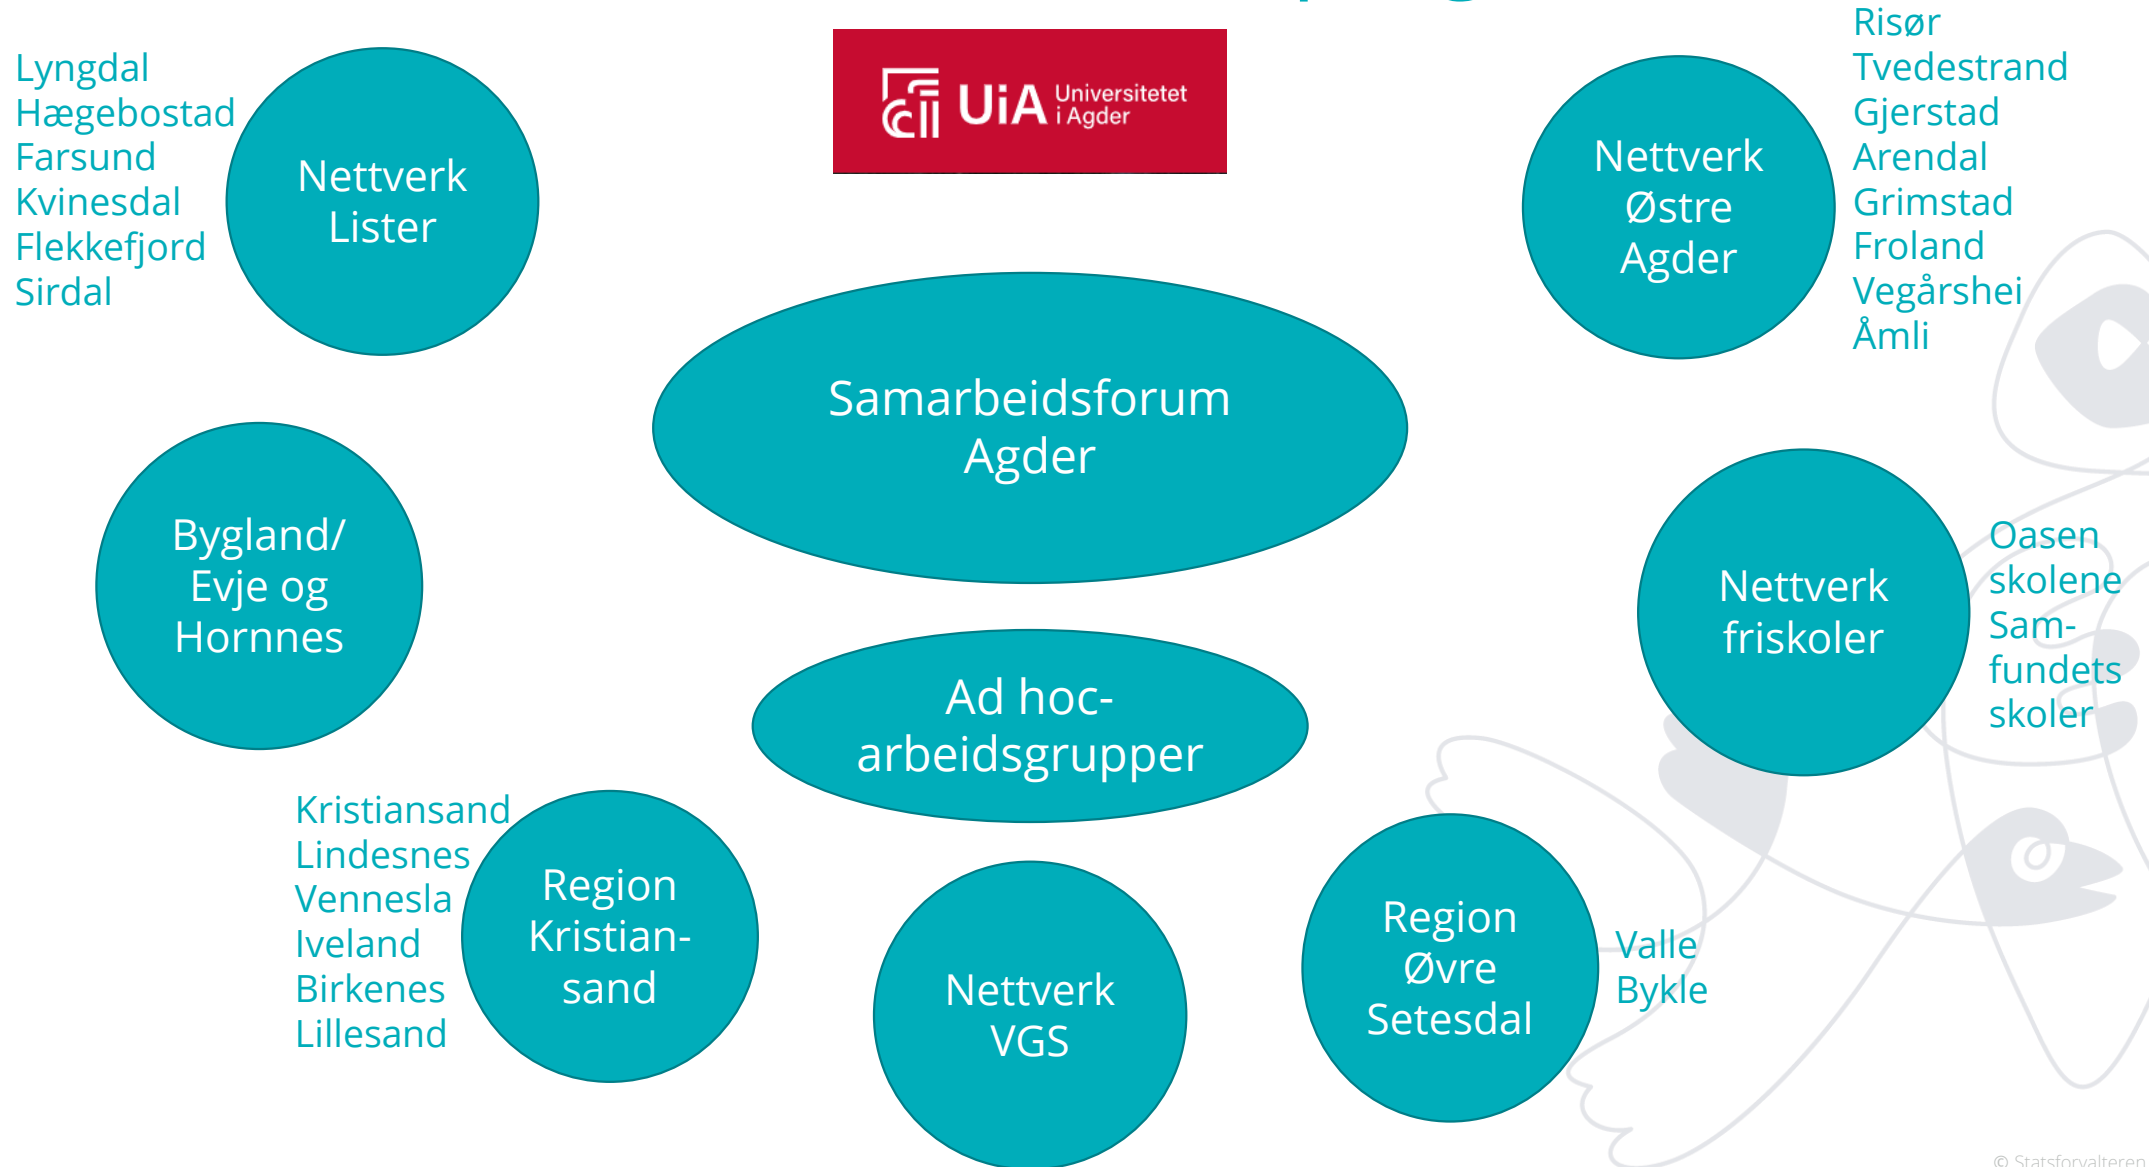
Lyngdal
Hægebostad
Farsund
Kvinesdal
Flekkefjord
Sirdal

Nettverk Lister

UiA Universitetet i Agder

Nettverk Østre Agder

Risør
Tvedestrand
Gjerstad
Arendal
Grimstad
Froland
Vegårshei
Åmli

Samarbeidsforum Agder

Bygland/ Evje og Hornnes

Nettverk friskoler

Oasen skolene
Samfundets skoler

Ad hoc-arbeidsgrupper

Kristiansand
Lindesnes
Vennesla
Iveland
Birkenes
Lillesand

Region Kristiansand

Nettverk VGS

Region Øvre Setesdal

Valle
Bykle

© Statsforvalteren